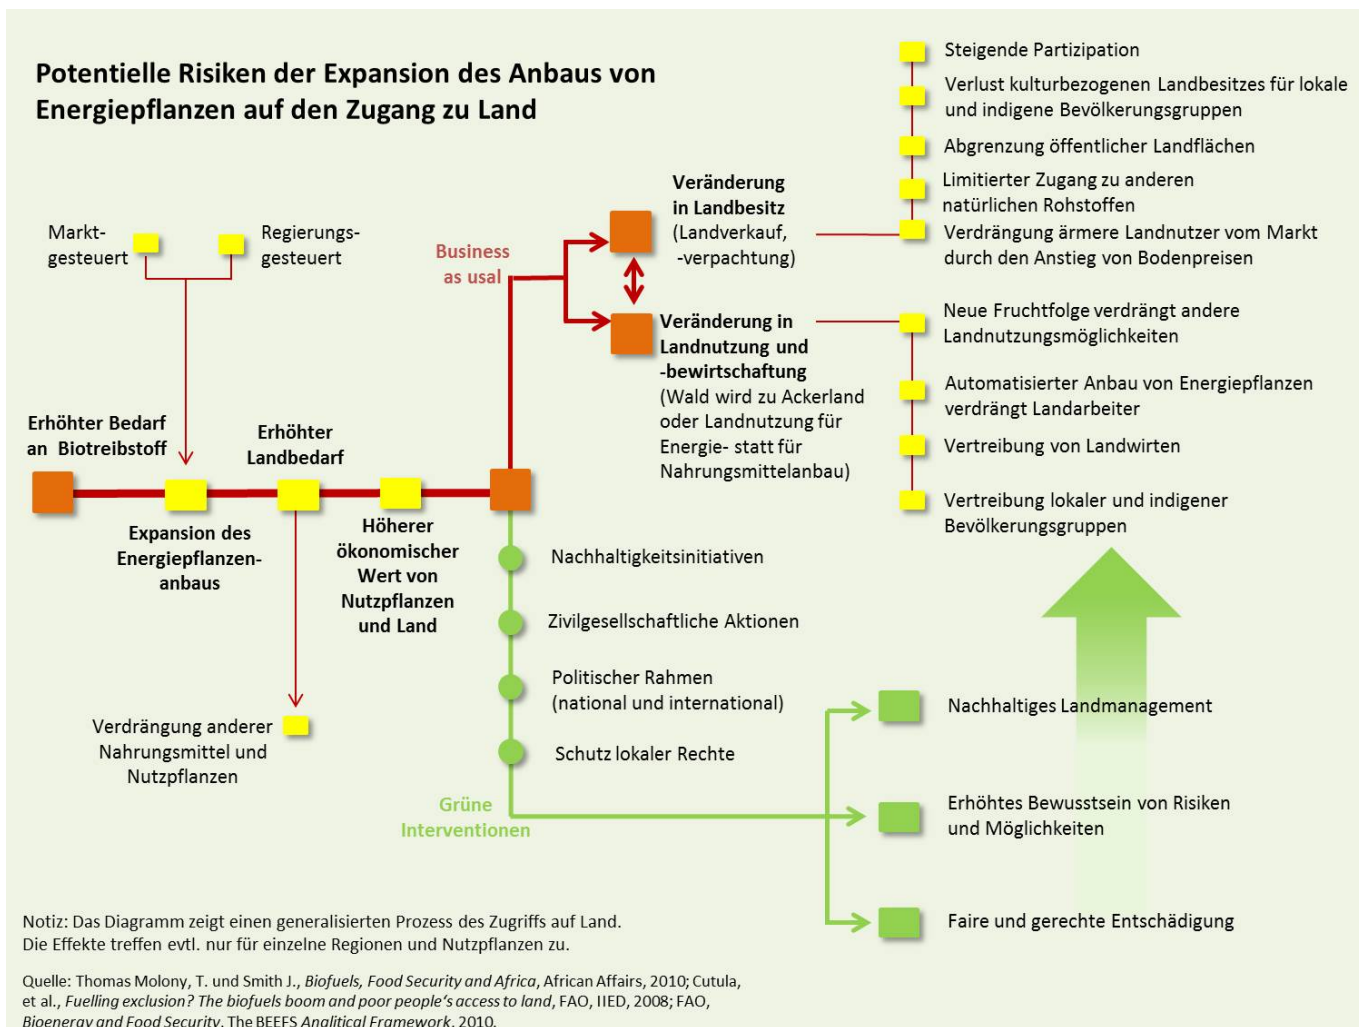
Potentielle Risiken der Expansion des Anbaus von Energiepflanzen auf den Zugang zu Land

Markt-gesteuert

Regierungs-gesteuert

Business as usal

Veränderung in Landbesitz (Landverkauf, -verpachtung)

Veränderung in Landnutzung und -bewirtschaftung (Wald wird zu Ackerland oder Landnutzung für Energie- statt für Nahrungsmittelanbau)

Steigende Partizipation

Verlust kulturbezogenen Landbesitzes für lokale und indigene Bevölkerungsgruppen

Abgrenzung öffentlicher Landflächen

Limitierter Zugang zu anderen natürlichen Rohstoffen

Verdrängung ärmere Landnutzer vom Markt durch den Anstieg von Bodenpreisen

Neue Fruchtfolge verdrängt andere Landnutzungsmöglichkeiten

Automatisierter Anbau von Energiepflanzen verdrängt Landarbeiter

Vertreibung von Landwirten

Vertreibung lokaler und indigener Bevölkerungsgruppen

Erhöhter Bedarf an Biotreibstoff

Erhöhter Landbedarf

Expansion des Energiepflanzen-anbaus

Höherer ökonomischer Wert von Nutzpflanzen und Land

Nachhaltigkeitsinitiativen

Zivilgesellschaftliche Aktionen

Politischer Rahmen (national und international)

Schutz lokaler Rechte

Grüne Interventionen

Verdrängung anderer Nahrungsmittel und Nutzpflanzen

Nachhaltiges Landmanagement

Erhöhtes Bewusstsein von Risiken und Möglichkeiten

Faire und gerechte Entschädigung

Notiz: Das Diagramm zeigt einen generalisierten Prozess des Zugriffs auf Land. Die Effekte treffen evtl. nur für einzelne Regionen und Nutzpflanzen zu.

Quelle: Thomas Molony, T. und Smith J., Biofuels, Food Security and Africa, African Affairs, 2010; Cutula, et al., Fuelling exclusion? The biofuels boom and poor people's access to land, FAO, IIED, 2008; FAO, Bioenergy and Food Security, The BEFFS Analitical Framework, 2010.